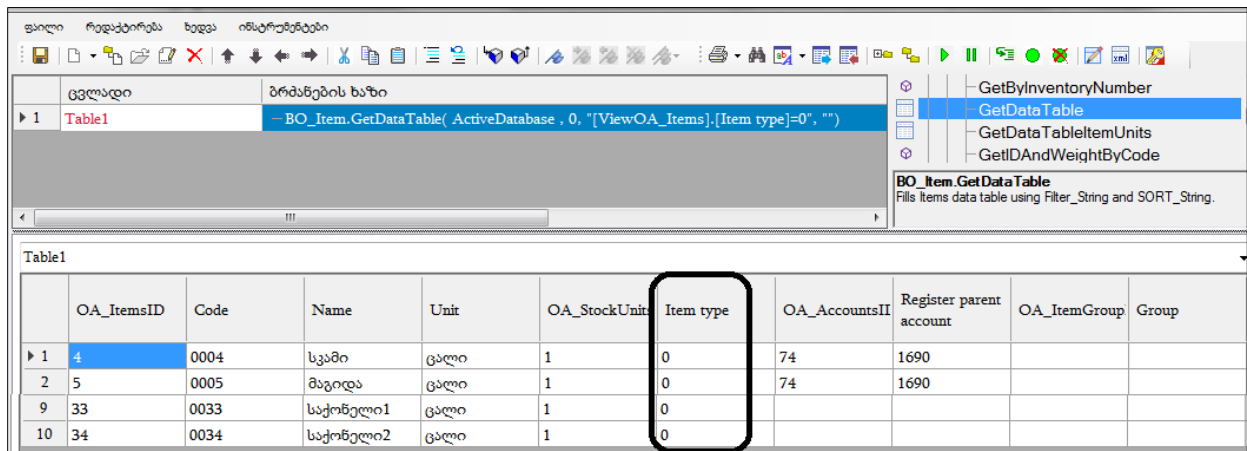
ფაილი რედაქტირება ხედვა ინსტრუმენტები

| | ცვლადი | ბრძანების ხაზი |
|---|---|---|
| 1 | Table1 | BO_Item.GetDataTable( ActiveDatabase , 0, "[ViewOA_Items].[Item type]=0", "") |

GetByInventoryNumber
GetDataTable
GetDataTableItemUnits
GetIDAndWeightByCode

BO_Item.GetDataTable
Fills Items data table using Filter_String and SORT_String.

Table1

| | OA_ItemsID | Code | Name | Unit | OA_StockUnits | Item type | OA_AccountsII | Register parent account | OA_ItemGroup | Group |
|---|---|---|---|---|---|---|---|---|---|---|
| 1 | 4 | 0004 | სკამი | ცალი | 1 | 0 | 74 | 1690 | | |
| 2 | 5 | 0005 | მაგიდა | ცალი | 1 | 0 | 74 | 1690 | | |
| 9 | 33 | 0033 | საქონელი1 | ცალი | 1 | 0 | | | | |
| 10 | 34 | 0034 | საქონელი2 | ცალი | 1 | 0 | | | | |